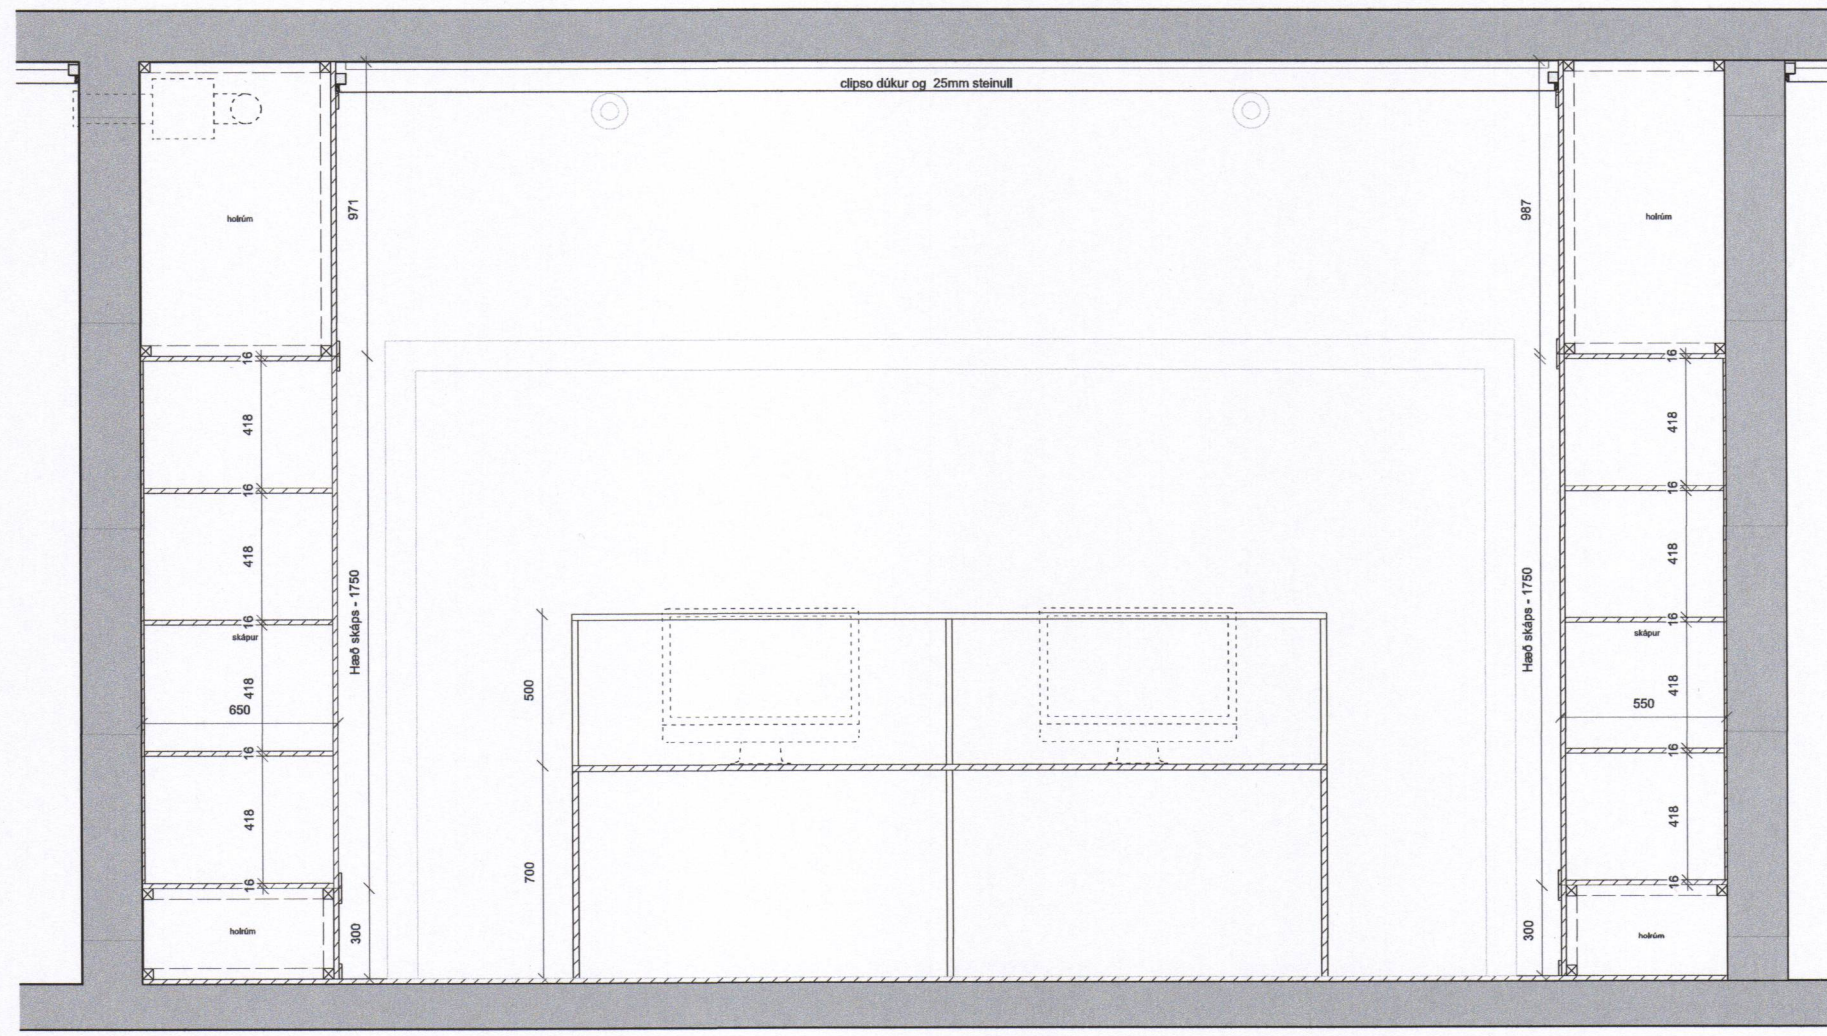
clipso dúkur og 25mm steinull

holrúm

971

16

418

16

418

16

skápur

418

650

16

418

16

holrúm

300

Hæð skáps - 1750

500

700

987

holrúm

16

418

16

418

16

skápur

418

550

16

418

16

holrúm

300

Hæð skáps - 1750